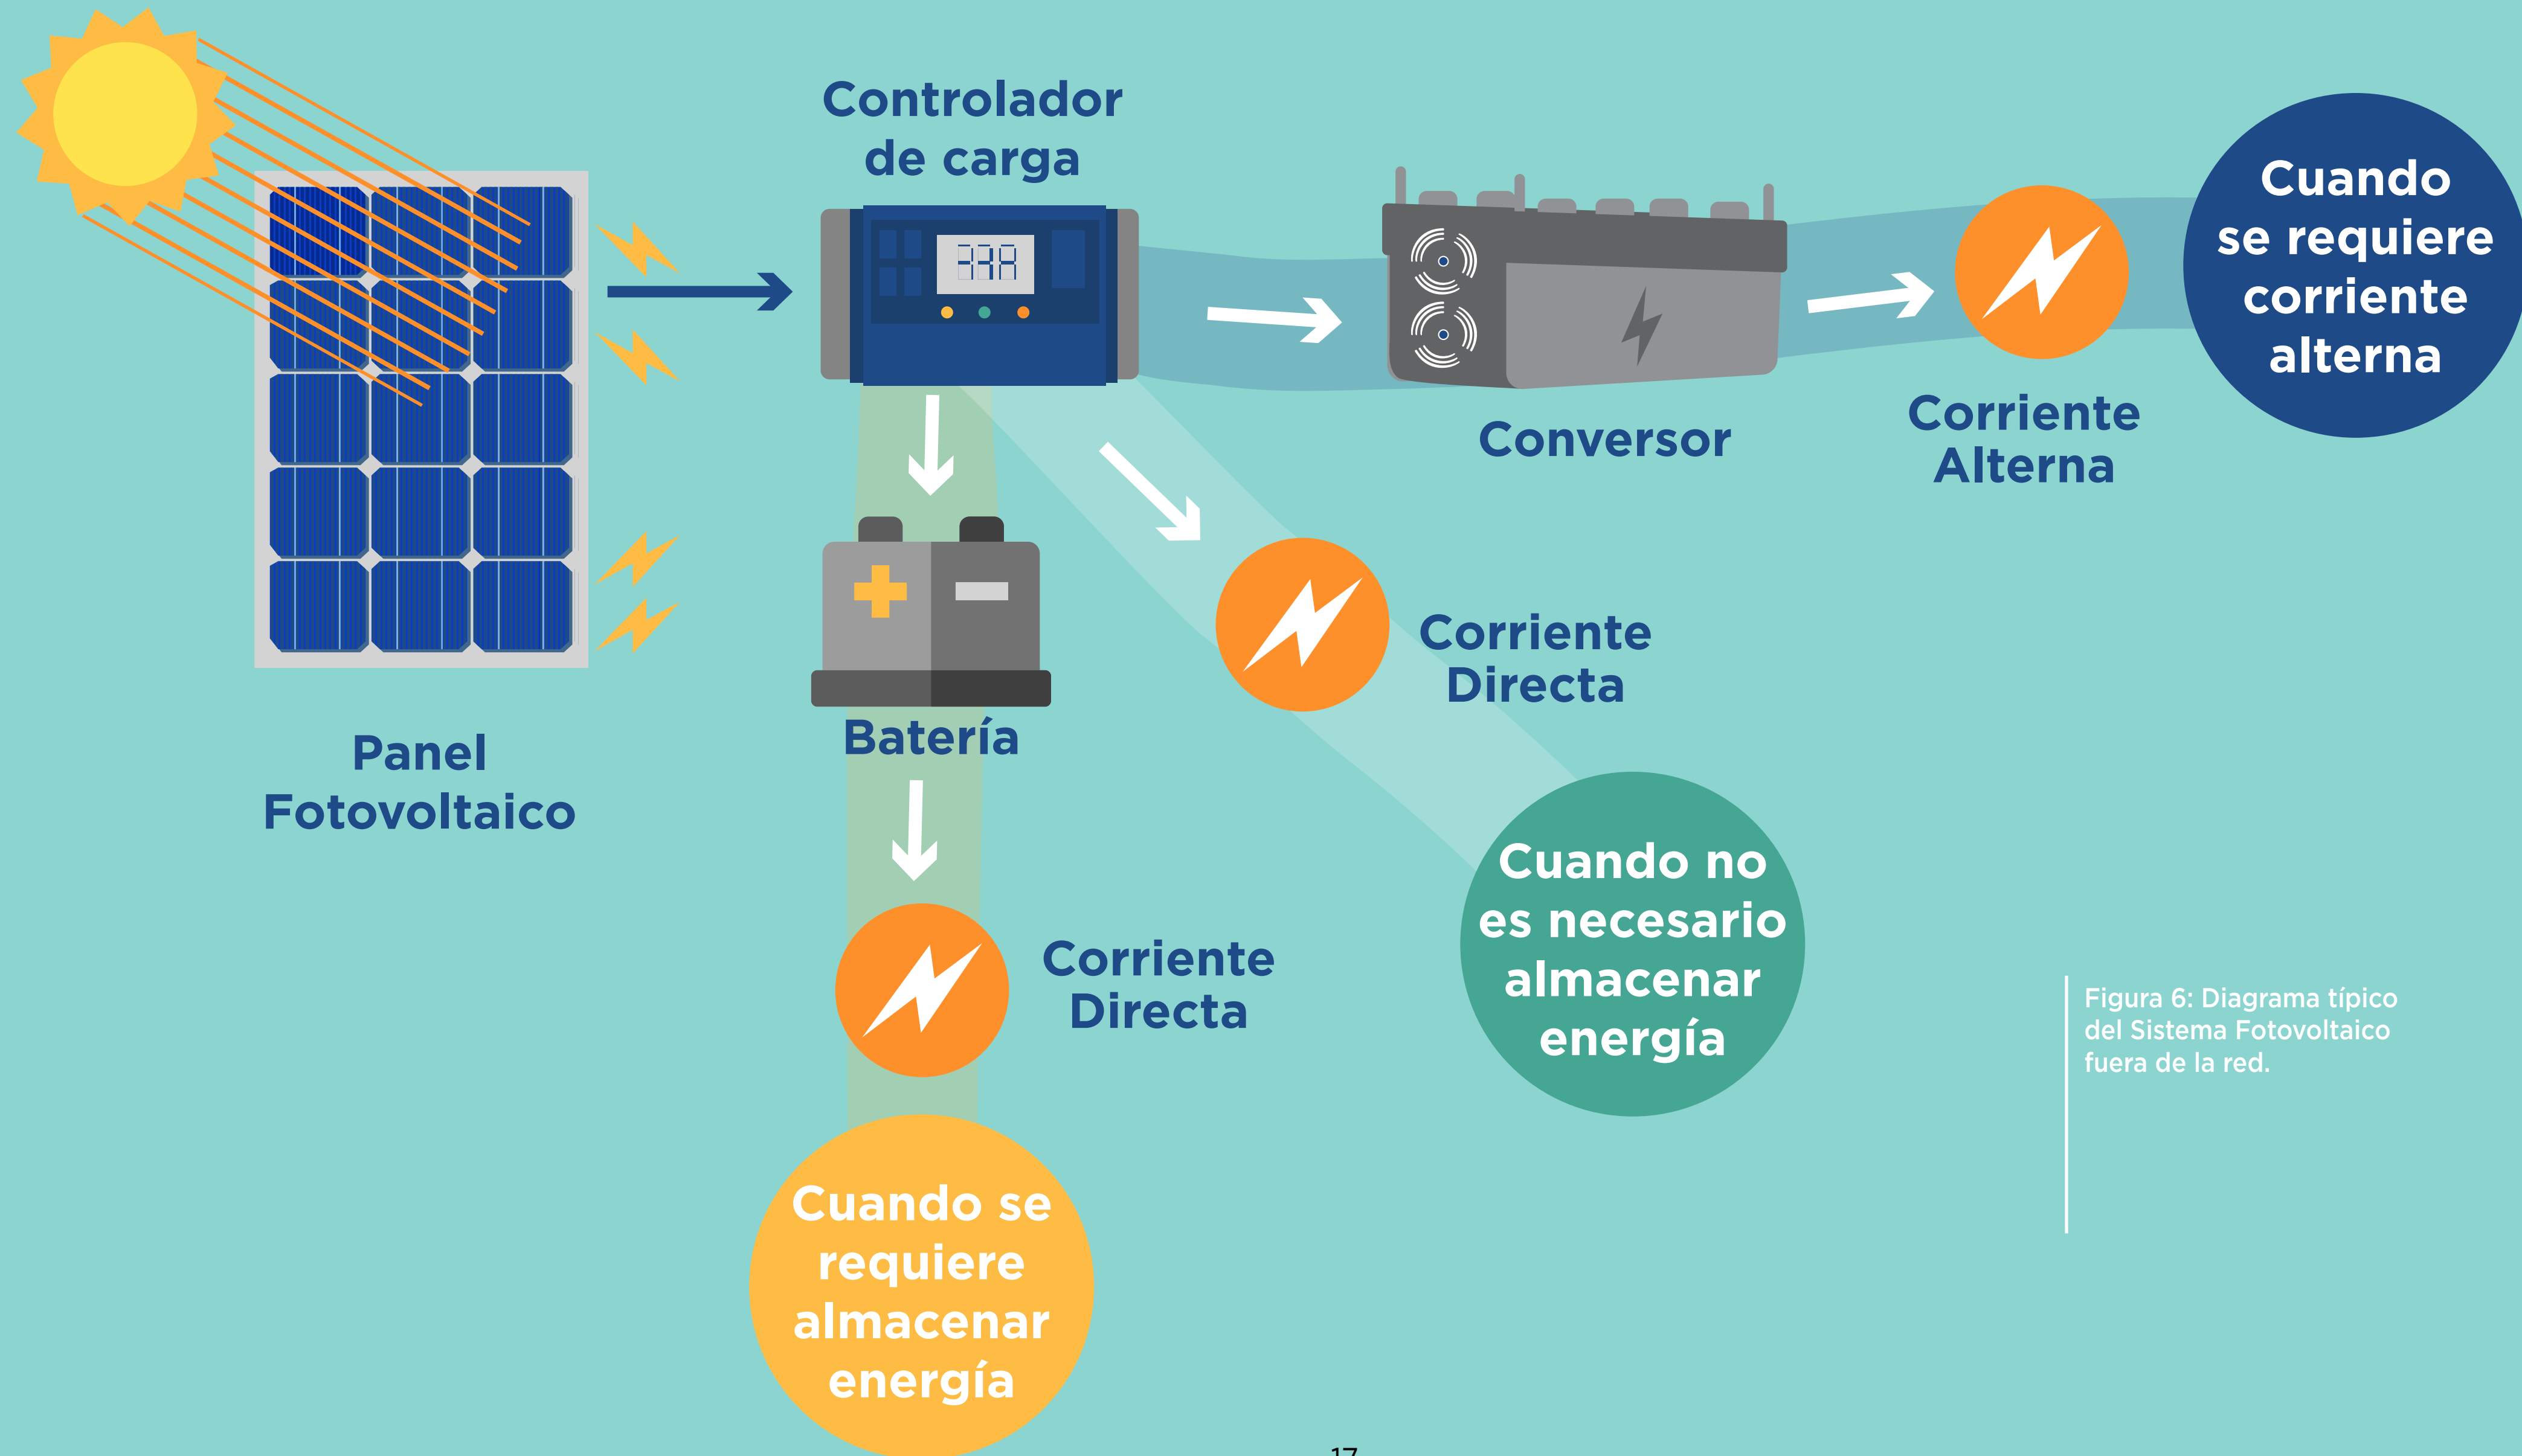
Controlador de carga

Conversor

Corriente Alterna

Cuando se requiere corriente alterna

Panel Fotovoltaico

Batería

Corriente Directa

Cuando no es necesario almacenar energía

Corriente Directa

Cuando se requiere almacenar energía

Figura 6: Diagrama típico del Sistema Fotovoltaico fuera de la red.

17